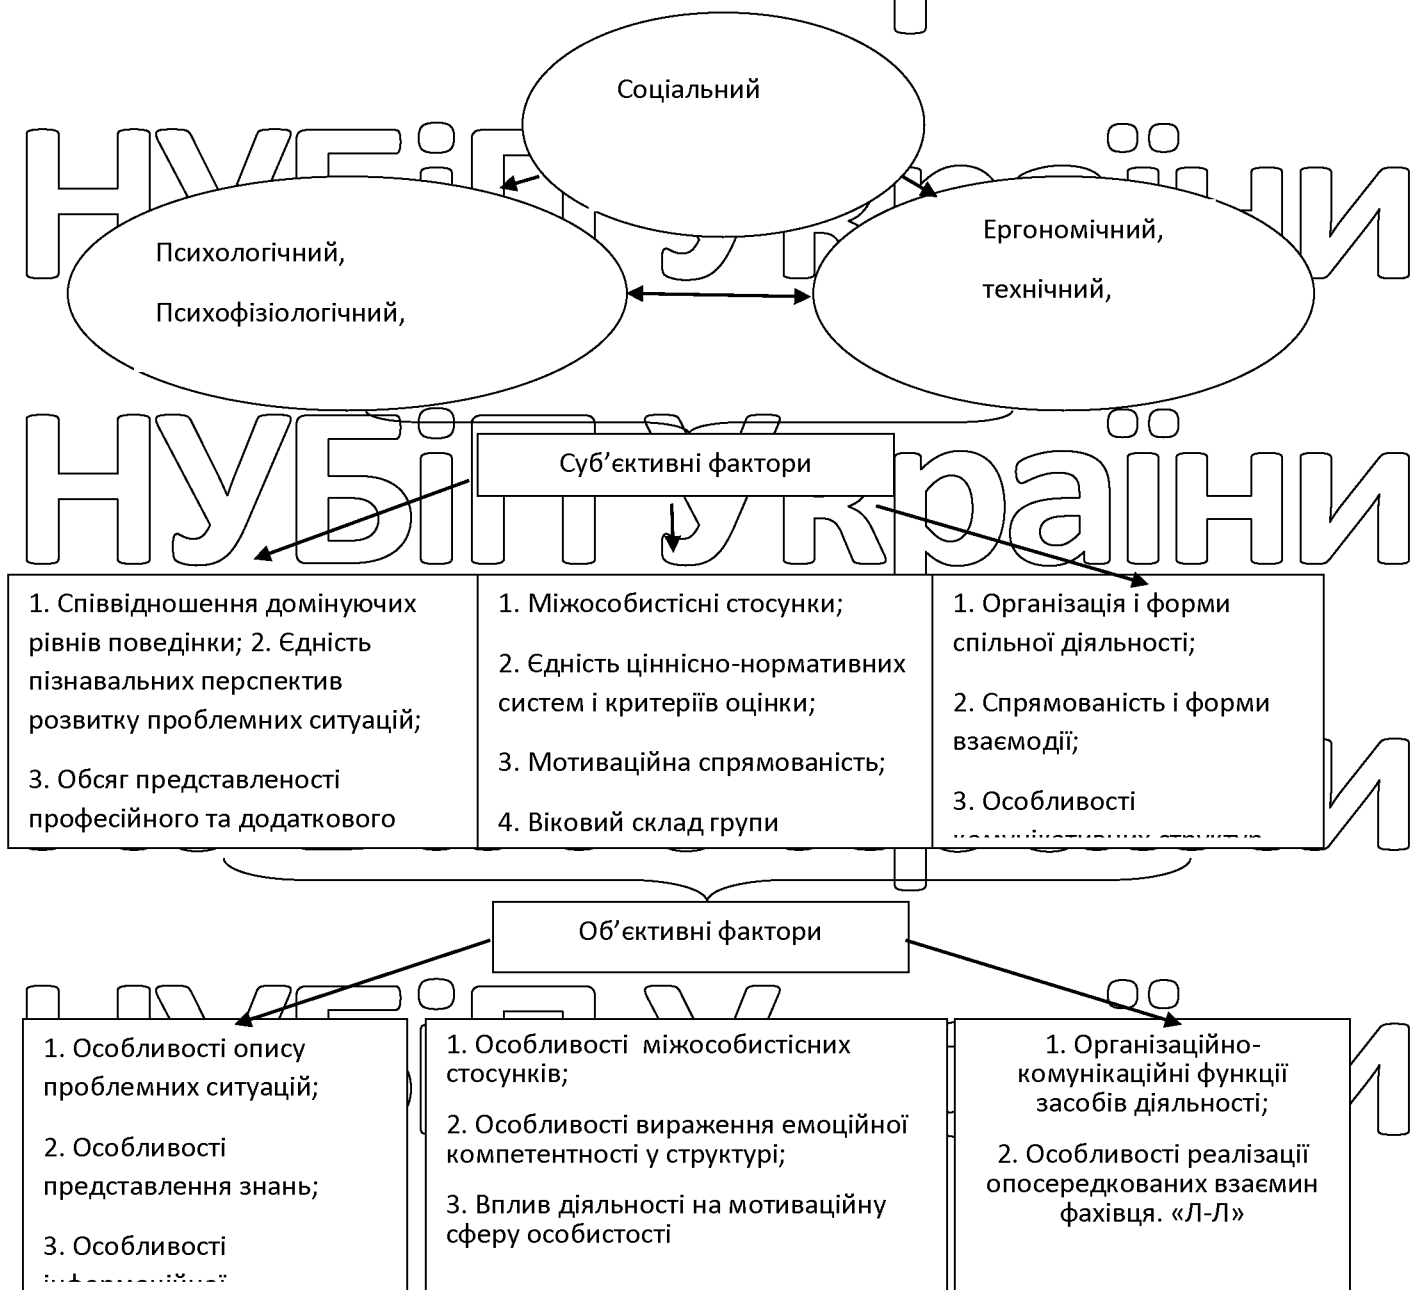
Соціальний

Психологічний,

Психофізіологічний,

Ергономічний,

технічний,

Суб’єктивні фактори

1. Співвідношення домінуючих рівнів поведінки; 2. Єдність пізнавальних перспектив розвитку проблемних ситуацій;

3. Обсяг представленості професійного та додаткового

1. Міжособистісні стосунки;

2. Єдність ціннісно-нормативних систем і критеріїв оцінки;

3. Мотиваційна спрямованість;

4. Віковий склад групи

1. Організація і форми спільної діяльності;

2. Спрямованість і форми взаємодії;

3. Особливості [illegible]

Об’єктивні фактори

1. Особливості опису проблемних ситуацій;

2. Особливості представлення знань;

3. Особливості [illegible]

1. Особливості міжособистісних стосунків;

2. Особливості вираження емоційної компетентності у структурі;

3. Вплив діяльності на мотиваційну сферу особистості

1. Організаційно-комунікаційні функції засобів діяльності;

2. Особливості реалізації опосередкованих взаємин фахівця. «Л-Л»

НУБіП України